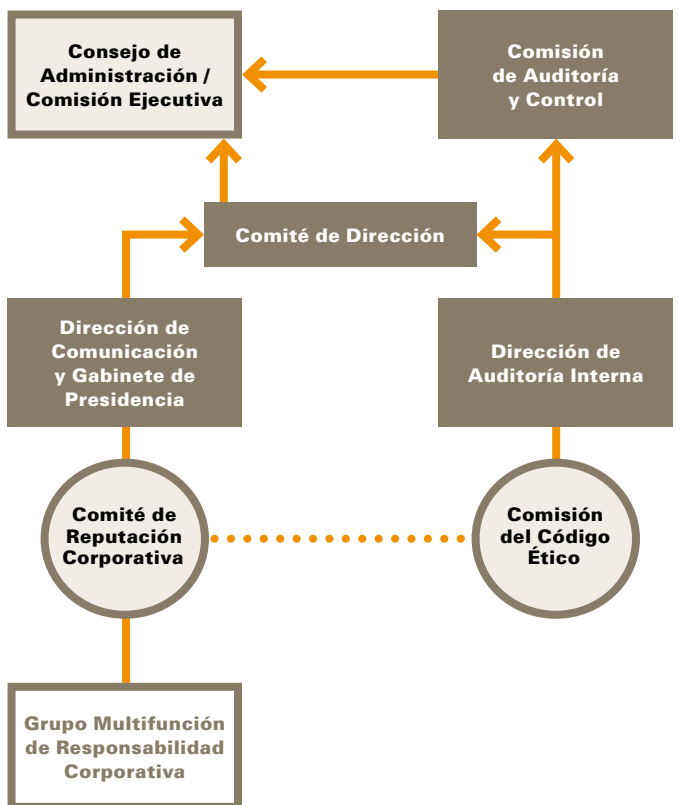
Consejo de Administración / Comisión Ejecutiva

Comisión de Auditoría y Control

Comité de Dirección

Dirección de Comunicación y Gabinete de Presidencia

Dirección de Auditoría Interna

Comité de Reputación Corporativa

Comisión del Código Ético

Grupo Multifunción de Responsabilidad Corporativa